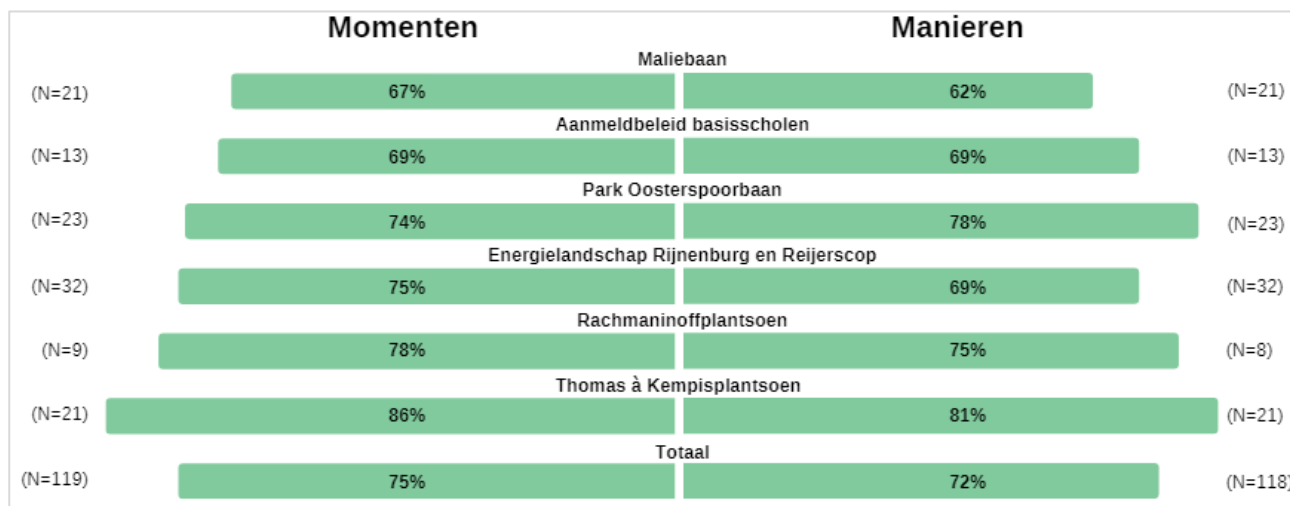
Momenten

Manieren

Maliebaan

(N=21) 67% 62% (N=21)

Aanmeldbeleid basisscholen

(N=13) 69% 69% (N=13)

Park Oosterspoorbaan

(N=23) 74% 78% (N=23)

Energielandschap Rijnenburg en Reijerscop

(N=32) 75% 69% (N=32)

Rachmaninoffplantsoen

(N=9) 78% 75% (N=8)

Thomas à Kempisplantsoen

(N=21) 86% 81% (N=21)

Totaal

(N=119) 75% 72% (N=118)